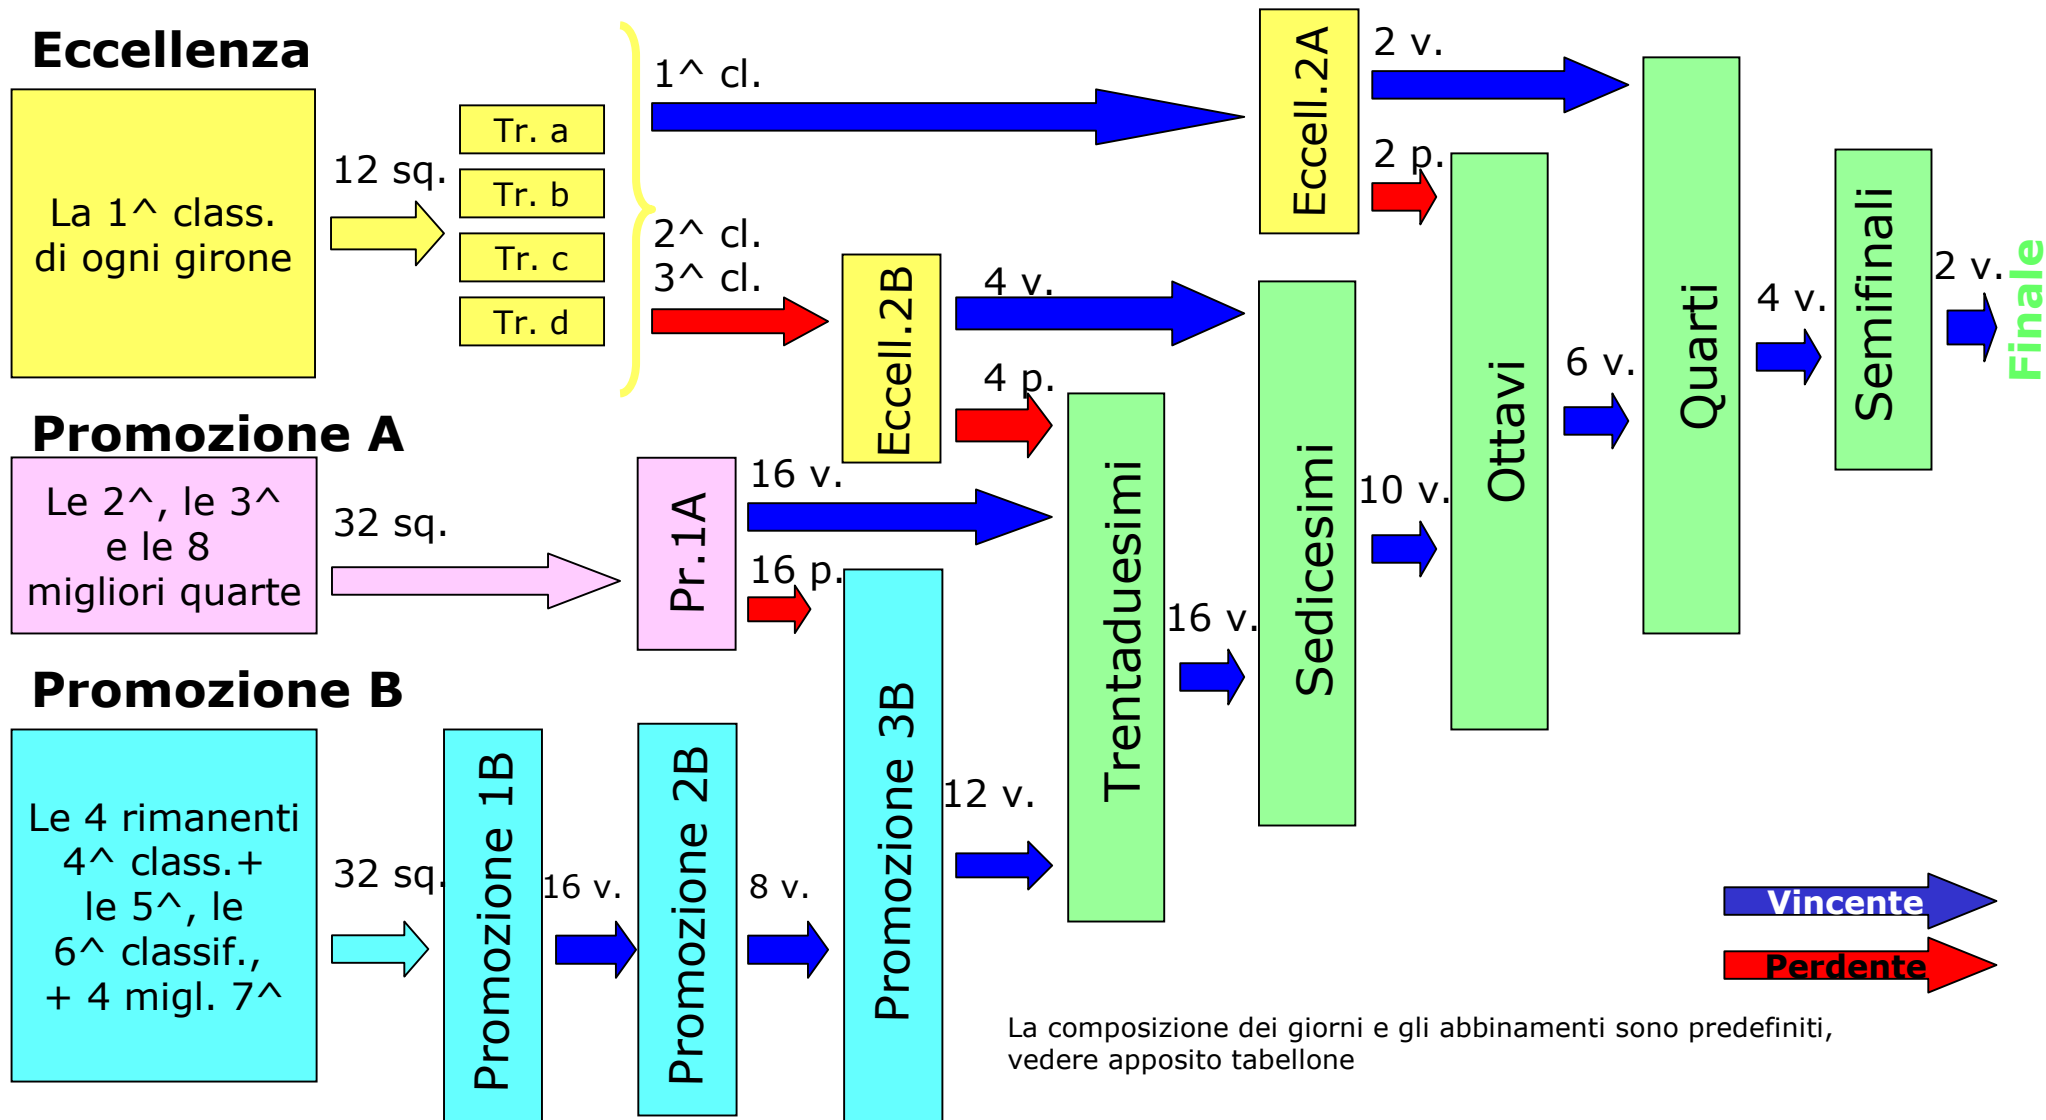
Eccellenza

La 1^ class. di ogni girone

12 sq.

Tr. a

Tr. b

Tr. c

Tr. d

1^ cl.

2^ cl.
3^ cl.

Eccell.2A

2 v.

2 p.

Eccell.2B

4 v.

4 p.

Promozione A

Le 2^, le 3^ e le 8 migliori quarte

32 sq.

Pr.1A

16 v.

16 p.

Promozione B

Le 4 rimanenti 4^ class.+ le 5^, le 6^ classif., + 4 migl. 7^

32 sq.

Promozione 1B

16 v.

Promozione 2B

8 v.

Promozione 3B

12 v.

Trentaduesimi

16 v.

Sedicesimi

10 v.

Ottavi

6 v.

Quarti

4 v.

Semifinali

2 v.

Finale

Vincente

Perdente

La composizione dei giorni e gli abbinamenti sono predefiniti, vedere apposito tabellone